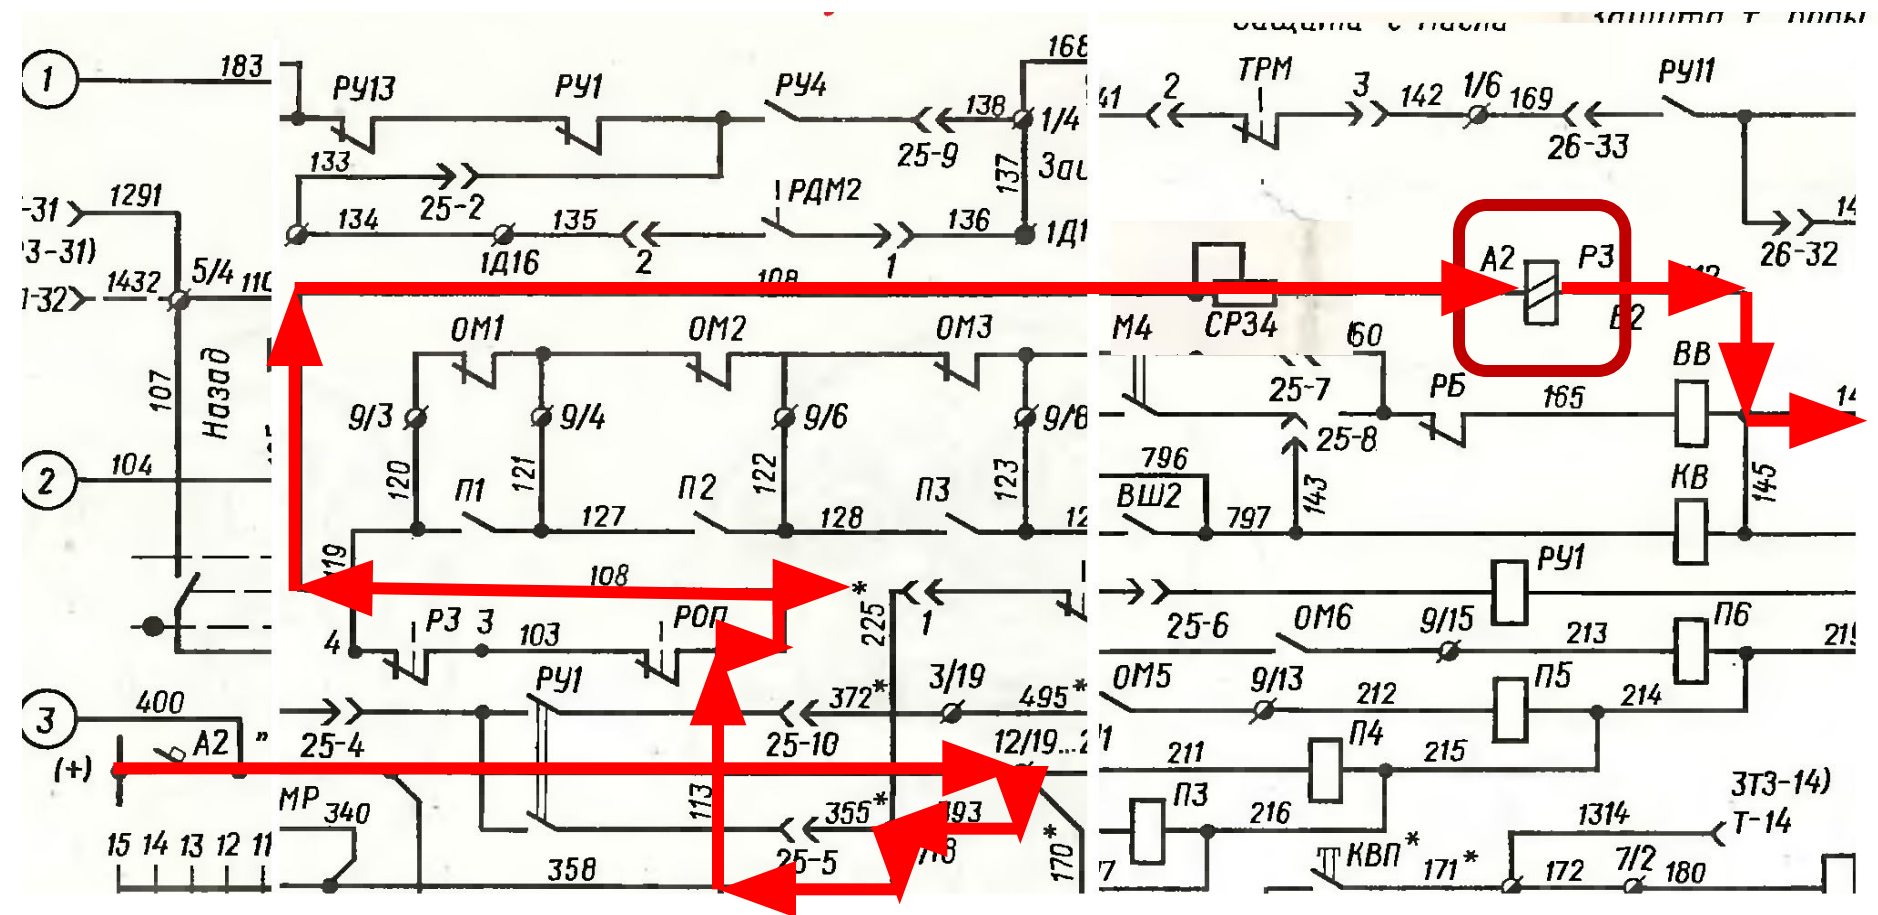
Защита с пасл защита т поль

1
183
168
РУ13
РУ1
РУ4
138
1/4
25-9
137
За
133
25-2
РДМ2
-31
1291
134
135
136
1Д1
3-31)
1Д16
2
1
1432
5/4
110
1-32
108
107
Назад
ОМ1
ОМ2
ОМ3
9/3
9/4
9/6
9/8
2
104
120
П1
121
П2
122
П3
123
127
128
12
119
108
4
Р3
3
103
РОП
225
1
3
400
РУ1
3/19
372*
495*
25-4
25-10
12/19...2
(+)
A2
МР
340
113
355*
193
170*
25-5
15 14 13 12 11
358
18
41
2
ТРМ
3
142
1/6
169
РУ11
26-33
14
26-32
A2
Р3
Б2
М2
М4
СР34
60
25-7
РБ
165
ВВ
14
25-8
796
КВ
ВШ2
797
143
145
РУ1
25-6
ОМ6
9/15
213
П6
21
ОМ5
9/13
212
П5
214
1
211
П4
215
П3
216
3Т3-14)
1314
Т-14
7
КВП*
171*
172
7/2
180